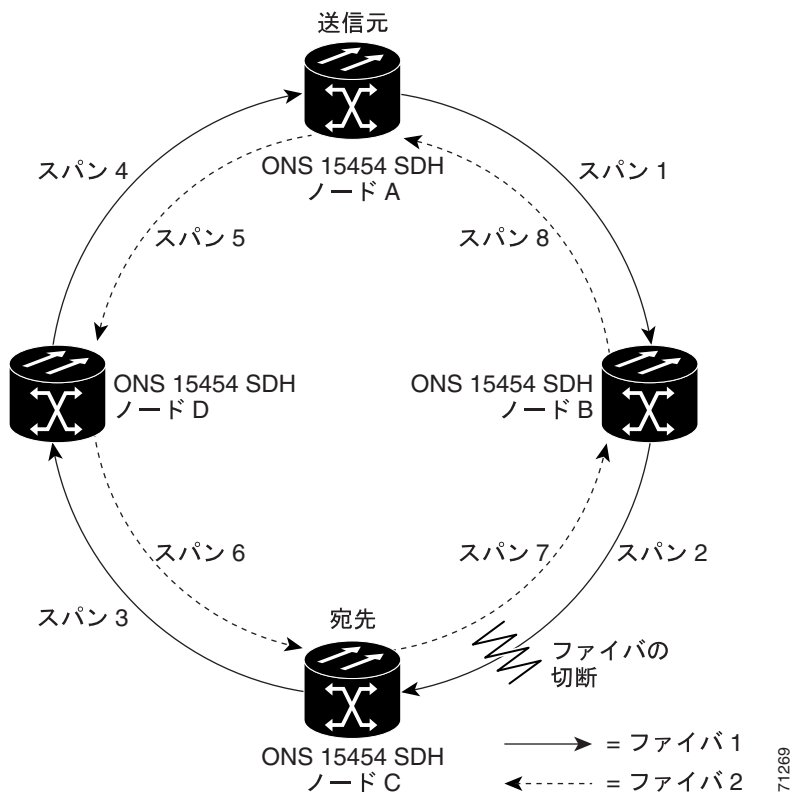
送信元

スパン 4

ONS 15454 SDH
ノード A

スパン 1

スパン 5

スパン 8

ONS 15454 SDH
ノード D

ONS 15454 SDH
ノード B

スパン 6

スパン 7

スパン 2

スパン 3

宛先

ファイバの
切断

ONS 15454 SDH
ノード C

= ファイバ 1

= ファイバ 2

71269